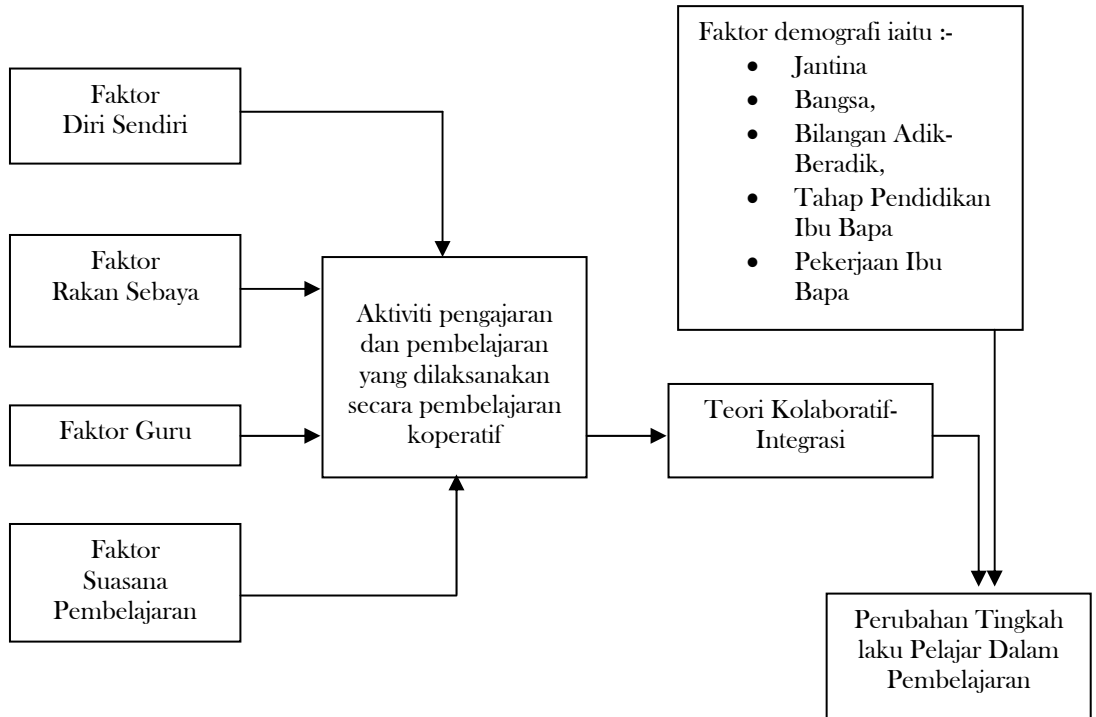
Faktor demografi iaitu :-
- Jantina
- Bangsa,
- Bilangan Adik-Beradik,
- Tahap Pendidikan Ibu Bapa
- Pekerjaan Ibu Bapa

Faktor Diri Sendiri

Faktor Rakan Sebaya

Faktor Guru

Faktor Suasana Pembelajaran

Aktiviti pengajaran dan pembelajaran yang dilaksanakan secara pembelajaran koperatif

Teori Kolaboratif-Integrasi

Perubahan Tingkah laku Pelajar Dalam Pembelajaran